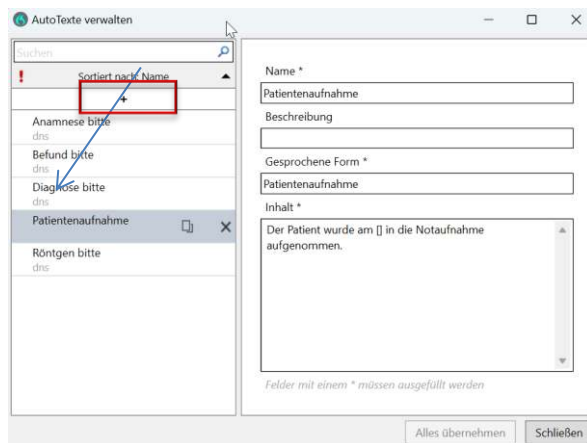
AutoTexte verwalten

Suchen

!

Sortiert nach Name

+

Anamnese bitte
dns

Befund bitte
dns

Diagnose bitte
dns

Patientenaufnahme

Röntgen bitte
dns

Name *

Patientenaufnahme

Beschreibung

Gesprochene Form *

Patientenaufnahme

Inhalt *

Der Patient wurde am [] in die Notaufnahme aufgenommen.

Felder mit einem * müssen ausgefüllt werden

Alles übernehmen

Schließen